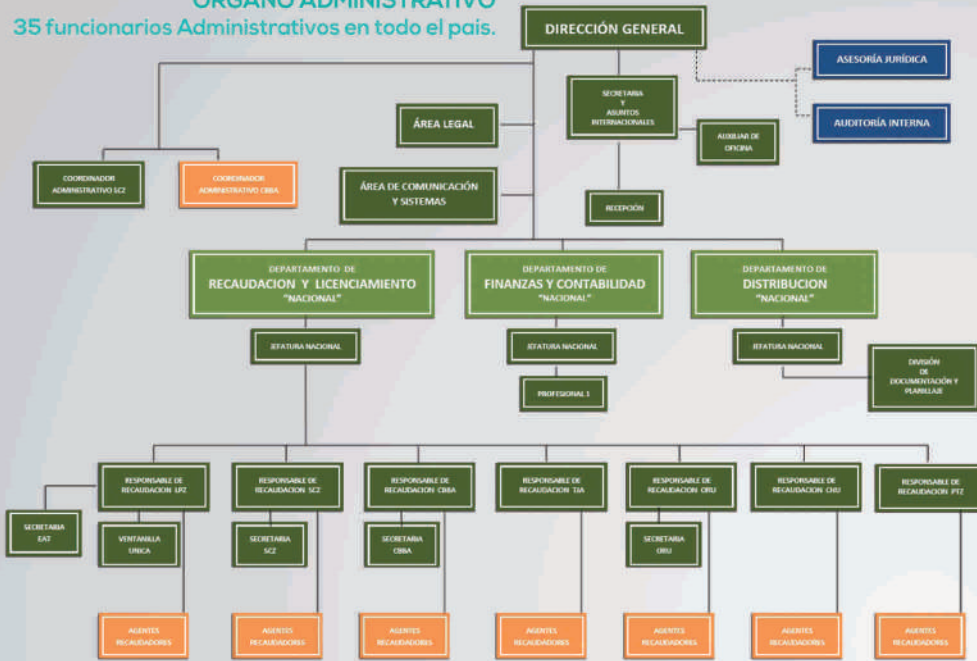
ORGANO ADMINISTRATIVO
35 funcionarios Administrativos en todo el pais.

DIRECCIÓN GENERAL

ASESORÍA JURÍDICA

AUDITORÍA INTERNA

SECRETARIA Y ASUNTOS INTERNACIONALES

ÁREA LEGAL

AUXILIAR DE OFICINA

COORDINADOR ADMINISTRATIVO SCZ

COORDINADOR ADMINISTRATIVO CBBA

ÁREA DE COMUNICACIÓN Y SISTEMAS

RECEPCIÓN

DEPARTAMENTO DE RECAUDACION Y LICENCIAMIENTO "NACIONAL"

DEPARTAMENTO DE FINANZAS Y CONTABILIDAD "NACIONAL"

DEPARTAMENTO DE DISTRIBUCION "NACIONAL"

JEFATURA NACIONAL

JEFATURA NACIONAL

JEFATURA NACIONAL

DIVISIÓN DE DOCUMENTACIÓN Y PLANILLAJE

PROFESIONAL 1

RESPONSABLE DE RECAUDACION LPZ

RESPONSABLE DE RECAUDACION SCZ

RESPONSABLE DE RECAUDACION CBBA

RESPONSABLE DE RECAUDACION TJA

RESPONSABLE DE RECAUDACION ORU

RESPONSABLE DE RECAUDACION CHU

RESPONSABLE DE RECAUDACION PTZ

SECRETARIA EAT

VENTANILLA UNICA

SECRETARIA SCZ

SECRETARIA CBBA

SECRETARIA ORU

AGENTES RECAUDADORES

AGENTES RECAUDADORES

AGENTES RECAUDADORES

AGENTES RECAUDADORES

AGENTES RECAUDADORES

AGENTES RECAUDADORES

AGENTES RECAUDADORES